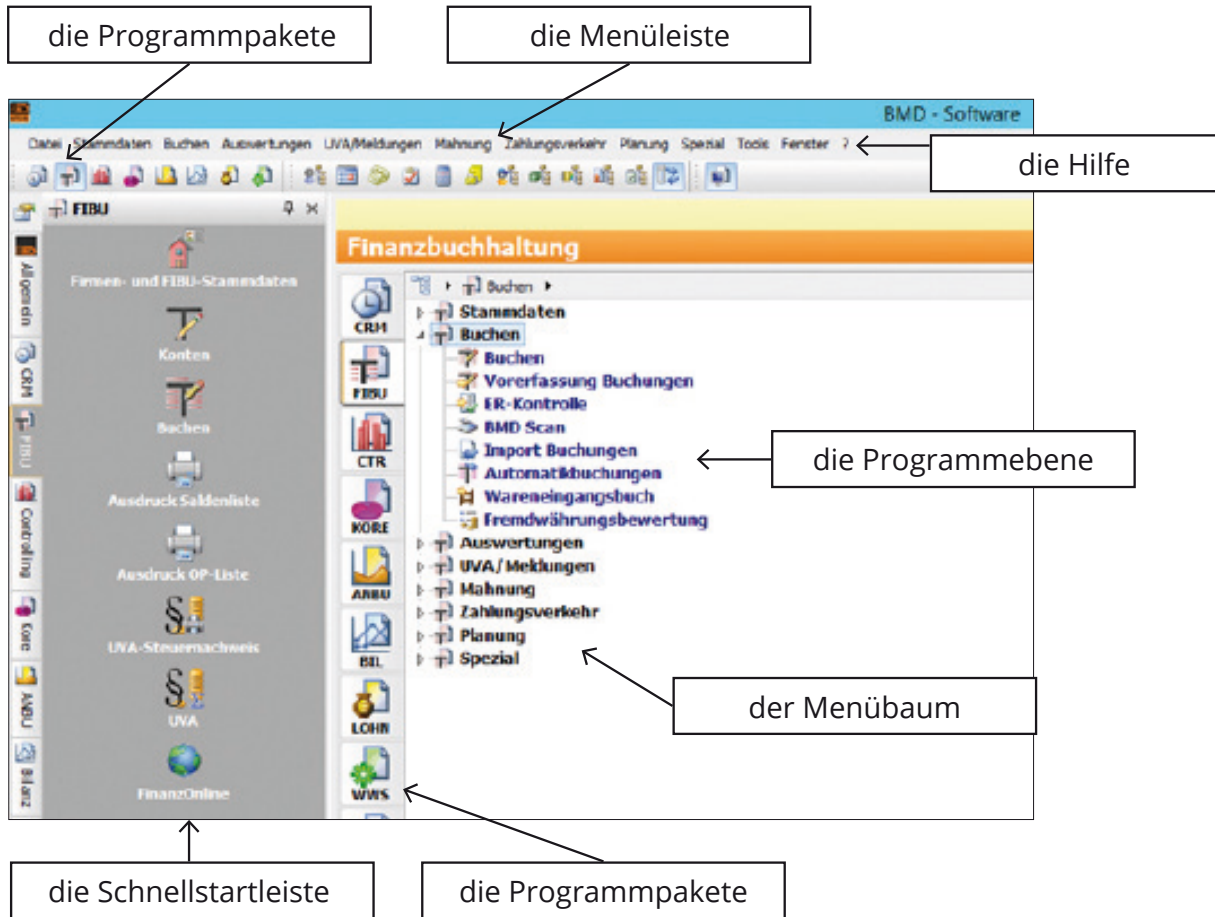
die Programmpakete

die Menüleiste

BMD - Software

Datei Stammdaten Buchen Auswertungen UVA/Meldungen Mahnung Zahlungsverkehr Planung Spezial Tools Fenster ?

die Hilfe

FIBU

Allgemein

CRM

FIBU

Controlling

Kore

ANBU

Bilanz

Firmen- und FIBU-Stammdaten

Konten

Buchen

Ausdruck Saldenliste

Ausdruck OP-Liste

UVA-Steuernachweis

UVA

FinanzOnline

Finanzbuchhaltung

CRM

FIBU

CTR

KORE

ANBU

BIL

LOHN

WWS

Buchen

Stammdaten

Buchen

Buchen

Vorerfassung Buchungen

ER-Kontrolle

BMD Scan

Import Buchungen

Automatikbuchungen

Wareneingangsbuch

Fremdwährungsbewertung

Auswertungen

UVA/Meldungen

Mahnung

Zahlungsverkehr

Planung

Spezial

die Programmebene

der Menübaum

die Schnellstartleiste

die Programmpakete